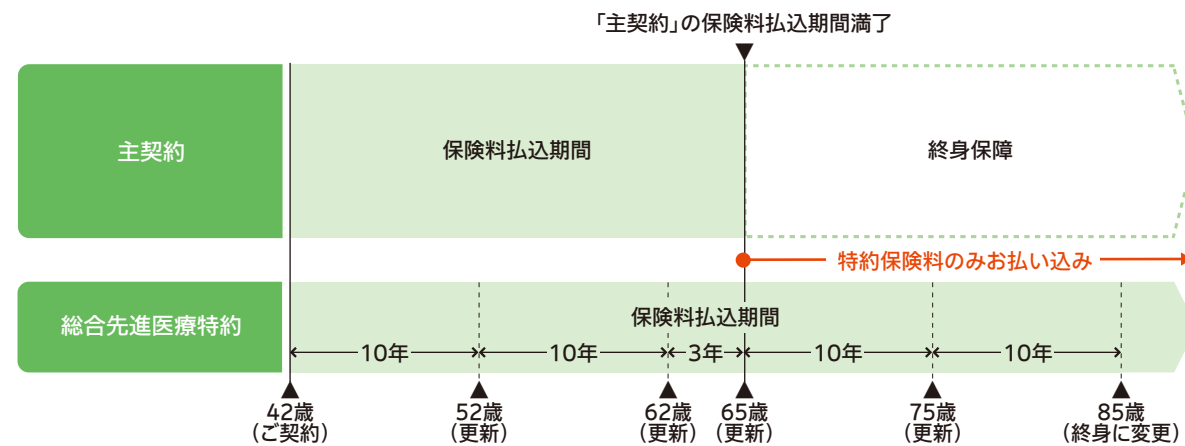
「主契約」の保険料払込期間満了

主契約

保険料払込期間

終身保障

特約保険料のみお払い込み

総合先進医療特約

保険料払込期間

10年 10年 3年 10年 10年

42歳
（ご契約）

52歳
（更新）

62歳
（更新）

65歳
（更新）

75歳
（更新）

85歳
（終身に変更）